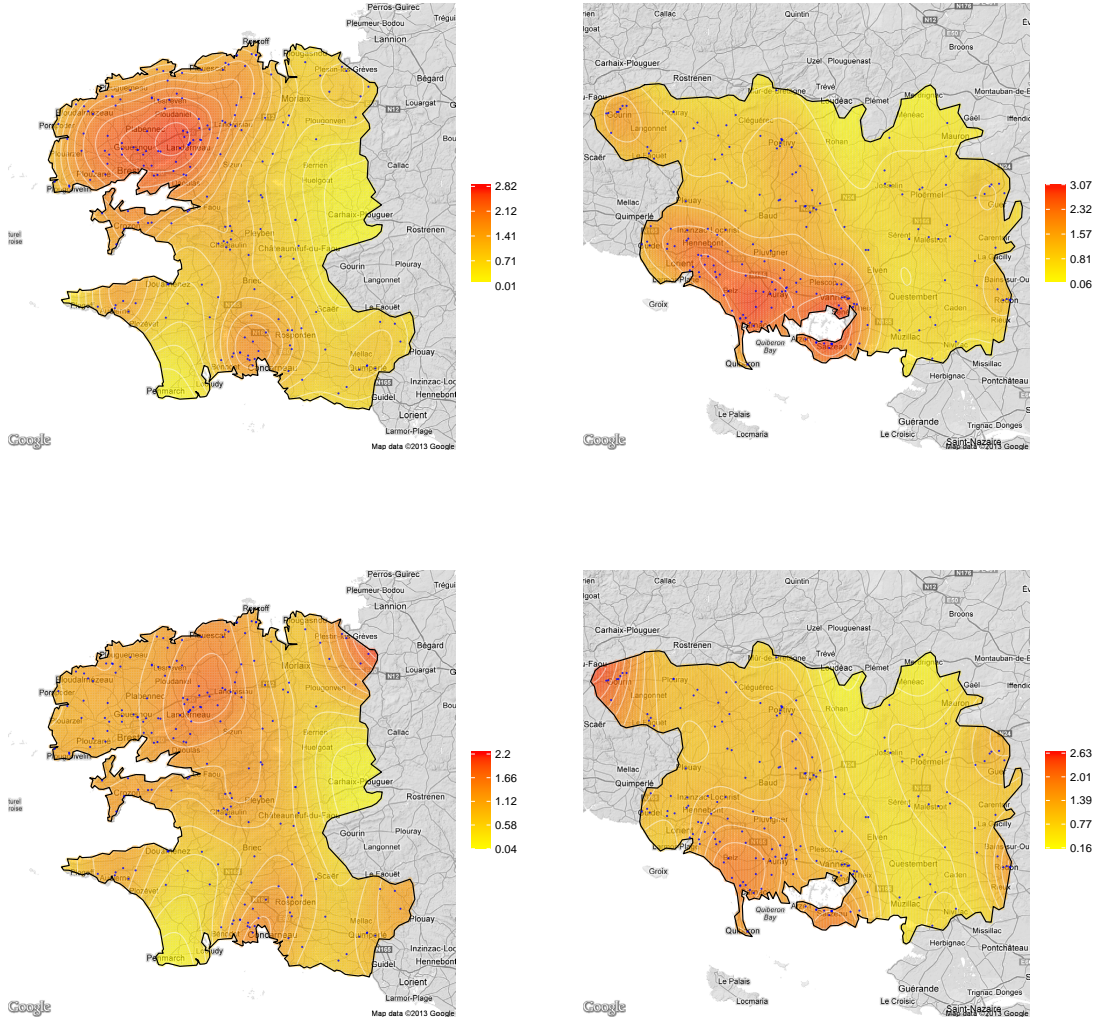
Perros-Guirec
Tréguier
Pleumeur-Bodou
Lannion
Roscoff
Plougasnou
Plestin-les-Grèves
Bégard
Morlaix
Louargat
Plouguerneau
Lesneven
Plouvorn
Plabennec
Ploudaniel
Landivisiau
Landerneau
Plouguin
Porspoder
Gouesnou
Plouzané
Brest
Plougonven
Callac
Sizun
Huelgoat
Carhaix-Plouguer
Rostrenen
Plougastel
Le Faou
Crozon
Pleyben
Châteaulin
Châteauneuf-du-Faou
Gourin
Langonnet
Plouray
Douarnenez
Briec
Quimper
Le Faouët
Scaër
Rosporden
Plouhinec
Pont-l'Abbé
Concarneau
Mellac
Ploudy
Inzinzac-Lochrist
Penmarch
Guidel
Hennebont
Lorient
Larmor-Plage
Google
Map data ©2013 Google

2.82
2.12
1.41
0.71
0.01

Callac
Quintin
Carhaix-Plouguer
Uzel
Plouguenast
Broons
Rostrenen
Mûr-de-Bretagne
Loudéac
Trévé
Plémet
Merdrignac
Montauban-de-Bretagne
Le Faouët
Gourin
Langonnet
Cléguérec
Pontivy
Rohan
Ménéac
Mauron
Gaël
Iffendic
Scaër
Mellac
Quimperlé
Baud
Josselin
Ploërmel
Inzinzac-Lochrist
Hennebont
Guidel
Lorient
Pluvigner
Sérent
Malestroit
Carentoir
Elven
La Gacilly
Groix
Etel
Auray
Plescop
Vannes
Questembert
Bains-sur-Oust
Redon
Caden
Rieux
Quiberon Bay
Quiberon
Arzon
Sarzeau
Muzillac
Nivillac
Missillac
Herbignac
Pontchâteau
Le Palais
Locmaria
Guérande
Trignac
Donges
Le Croisic
Saint-Nazaire
Google
Map data ©2013 Google

3.07
2.32
1.57
0.81
0.06

2.2
1.66
1.12
0.58
0.04

2.63
2.01
1.39
0.77
0.16